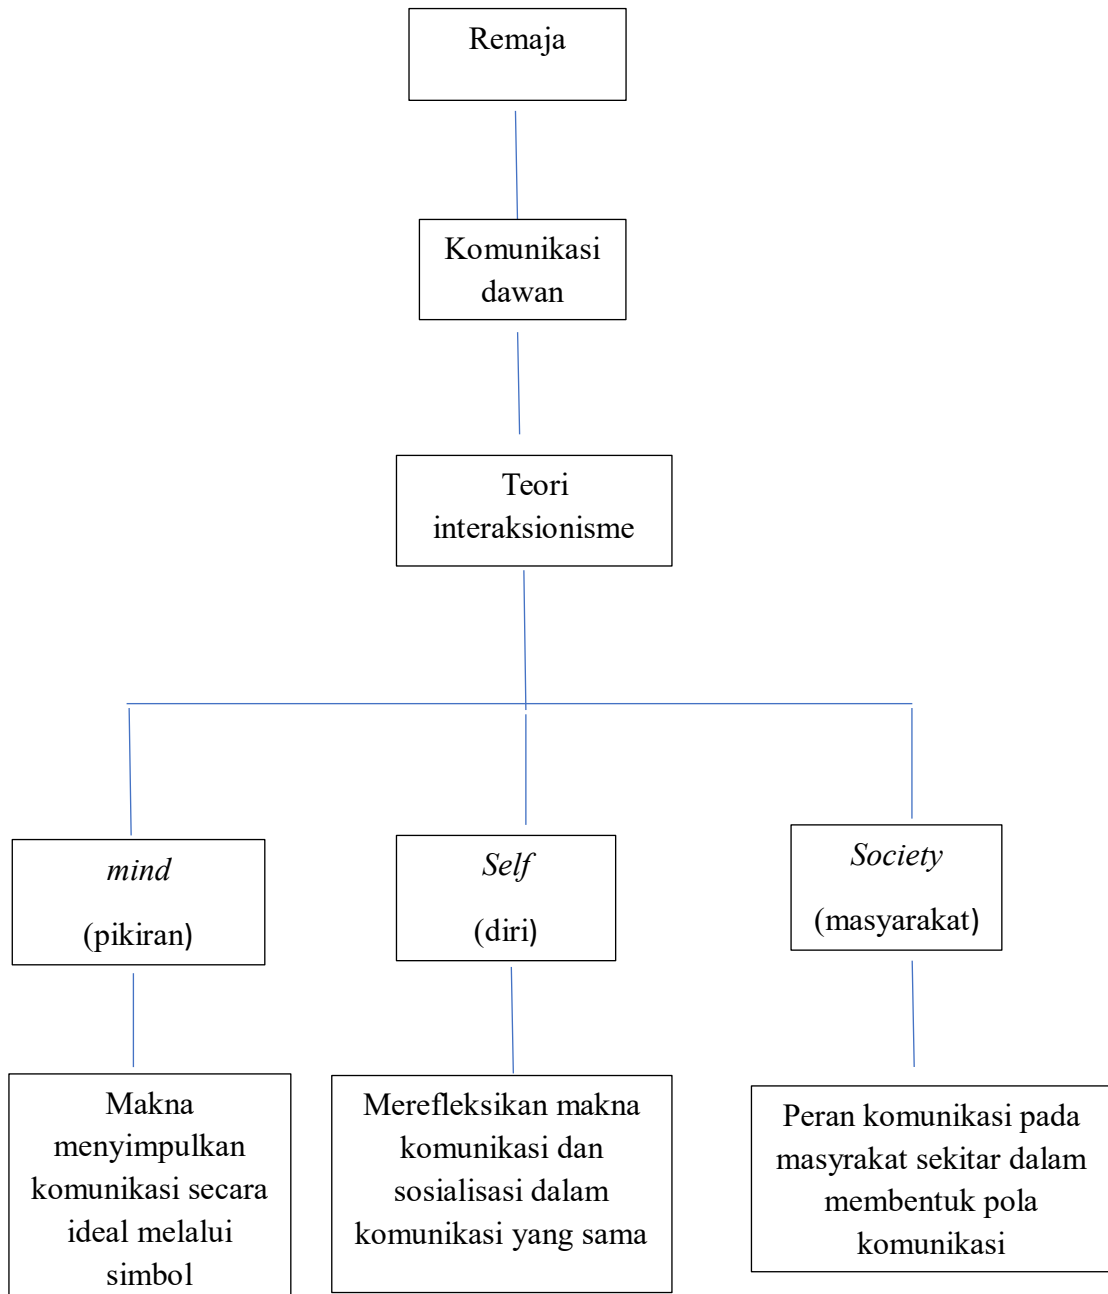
Remaja

Komunikasi dawan

Teori interaksionisme

*mind*
(pikiran)

*Self*
(diri)

*Society*
(masyarakat)

Makna menyimpulkan komunikasi secara ideal melalui simbol

Merefleksikan makna komunikasi dan sosialisasi dalam komunikasi yang sama

Peran komunikasi pada masyrakat sekitar dalam membentuk pola komunikasi